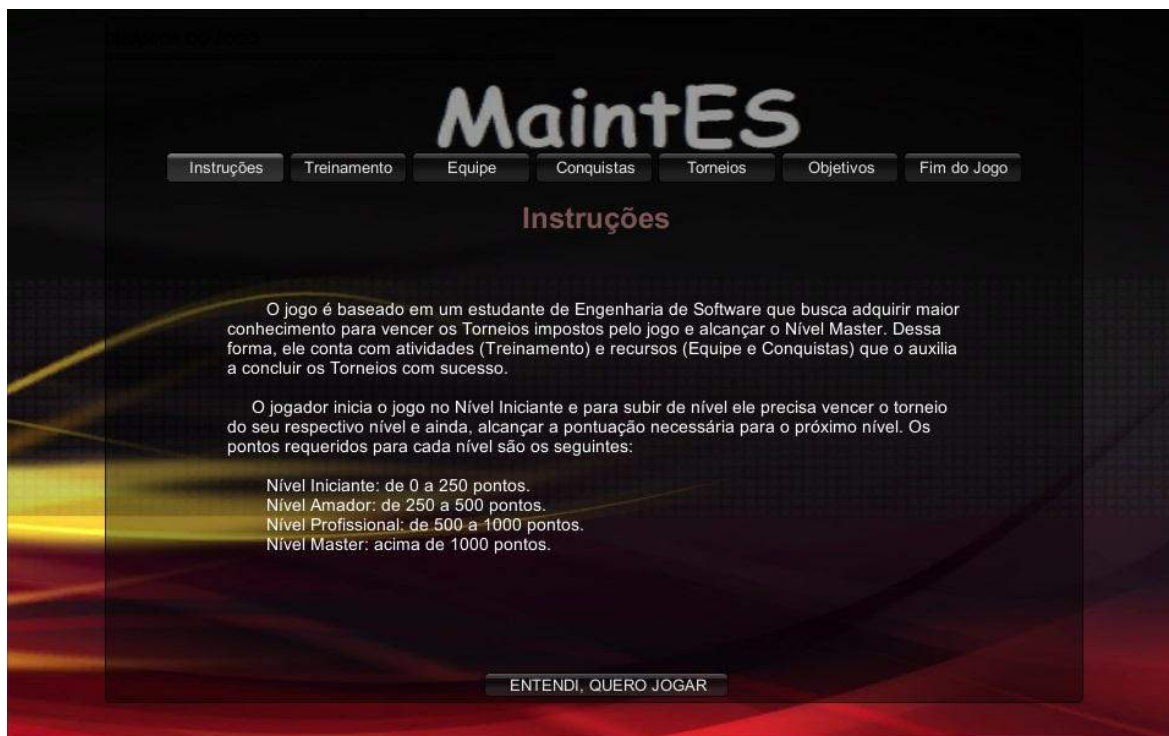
MaintES

Instruções | Treinamento | Equipe | Conquistas | Torneios | Objetivos | Fim do Jogo

Instruções

O jogo é baseado em um estudante de Engenharia de Software que busca adquirir maior conhecimento para vencer os Torneios impostos pelo jogo e alcançar o Nível Master. Dessa forma, ele conta com atividades (Treinamento) e recursos (Equipe e Conquistas) que o auxilia a concluir os Torneios com sucesso.

O jogador inicia o jogo no Nível Iniciante e para subir de nível ele precisa vencer o torneio do seu respectivo nível e ainda, alcançar a pontuação necessária para o próximo nível. Os pontos requeridos para cada nível são os seguintes:

Nível Iniciante: de 0 a 250 pontos.
Nível Amador: de 250 a 500 pontos.
Nível Profissional: de 500 a 1000 pontos.
Nível Master: acima de 1000 pontos.

ENTENDI, QUERO JOGAR